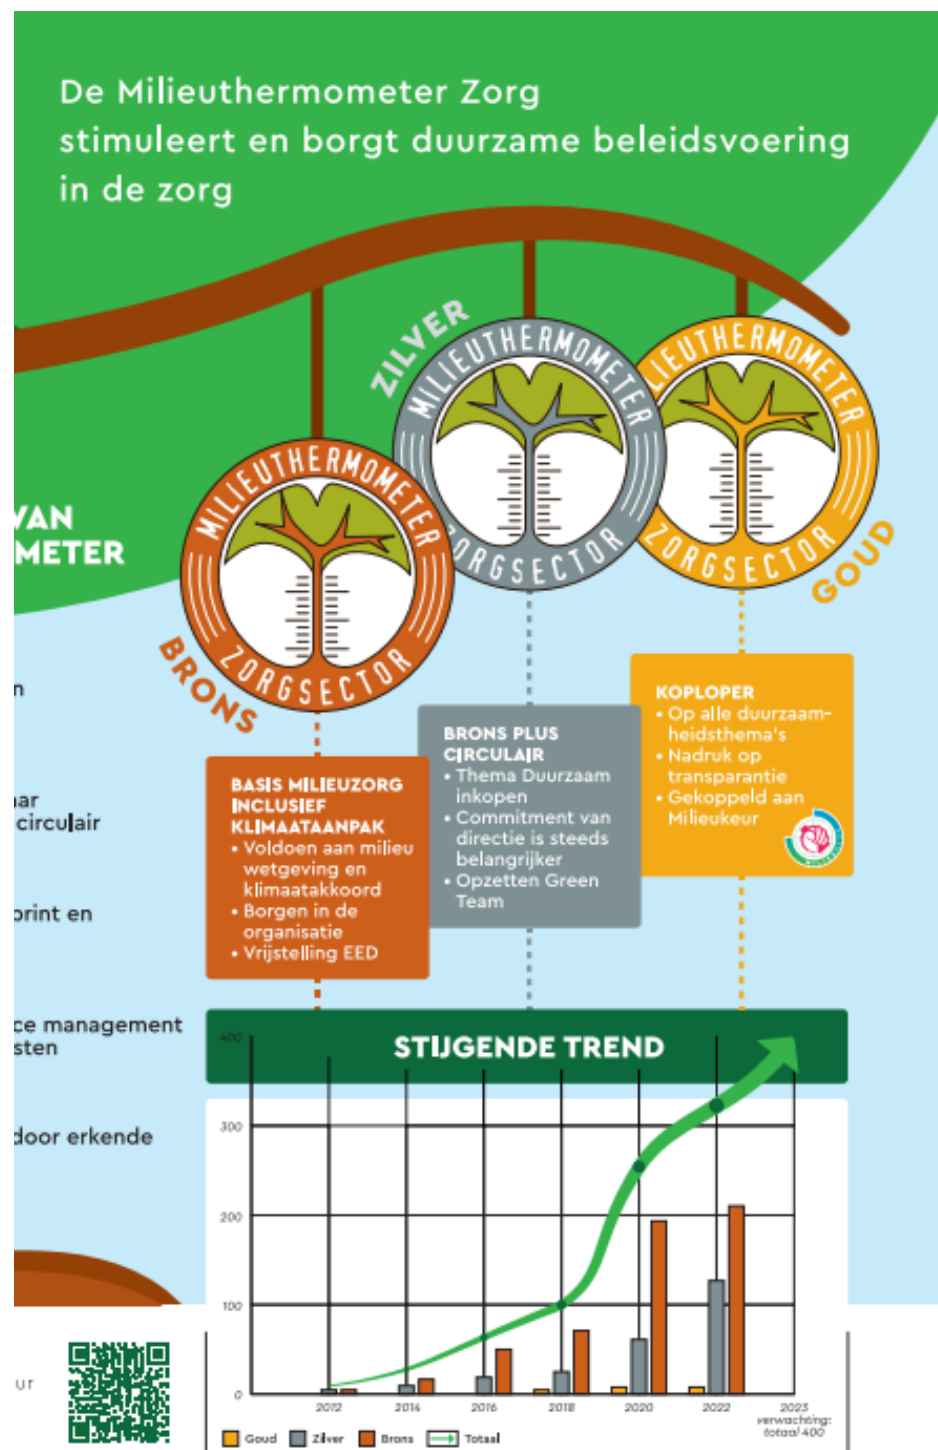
De Milieuthermometer Zorg stimuleert en borgt duurzame beleidsvoering in de zorg

VAN
METER

n

iar
circulair

print en

ce management
sten

door erkende

ur

ZILVER
MILIEUTHERMOMETER
ZORGSECTOR

MILIEUTHERMOMETER
ZORGSECTOR
GOUD

MILIEUTHERMOMETER
ZORGSECTOR
BRONS

BASIS MILIEUZORG INCLUSIEF KLIMAATAANPAK
• Voldoen aan milieu wetgeving en klimaatakkoord
• Borgen in de organisatie
• Vrijstelling EED

BRONS PLUS CIRCULAIR
• Thema Duurzaam inkopen
• Commitment van directie is steeds belangrijker
• Opzetten Green Team

KOPLOPER
• Op alle duurzaamheidsthema's
• Nadruk op transparantie
• Gekoppeld aan Milieukeur

STIJGENDE TREND

400
300
200
100
0
2012
2014
2016
2018
2020
2022
2023
verwachting: totaal 400

Goud
Zilver
Brons
Totaal